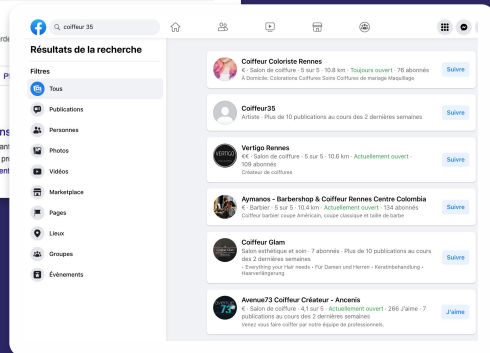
coiffeur 35

Résultats de la recherche

Filtres

Tous

Publications

Personnes

Photos

Vidéos

Marketplace

Pages

Lieux

Groupes

Évènements

Coiffeur Coloriste Rennes
€ · Salon de coiffure · 5 sur 5 · 10.6 km · Toujours ouvert · 76 abonnés
A Domicile: Colorations Coiffures Soins Coiffures de mariage Maquillage
Suivre

Coiffeur35
Artiste · Plus de 10 publications au cours des 2 dernières semaines
Suivre

Vertigo Rennes
€€ · Salon de coiffure · 5 sur 5 · 10.6 km · Actuellement ouvert · 109 abonnés
Créateur de coiffures
Suivre

Aymanos - Barbershop & Coiffeur Rennes Centre Colombia
€ · Barbier · 5 sur 5 · 10.4 km · Actuellement ouvert · 134 abonnés
Coiffeur barbier coupe Américain, coupe classique et taille de barbe
Suivre

Coiffeur Glam
Salon esthétique et soin · 7 abonnés · Plus de 10 publications au cours des 2 dernières semaines
• Everything your Hair needs • Für Damen und Herren • Keratinbehandlung • Haarverlängerung
Suivre

Avenue73 Coiffeur Créateur - Ancenis
€ · Salon de coiffure · 4,1 sur 5 · Actuellement ouvert · 285 J'aime · 7 publications au cours des 2 dernières semaines
Venez vous faire coiffer par notre équipe de professionnels.
J'aime